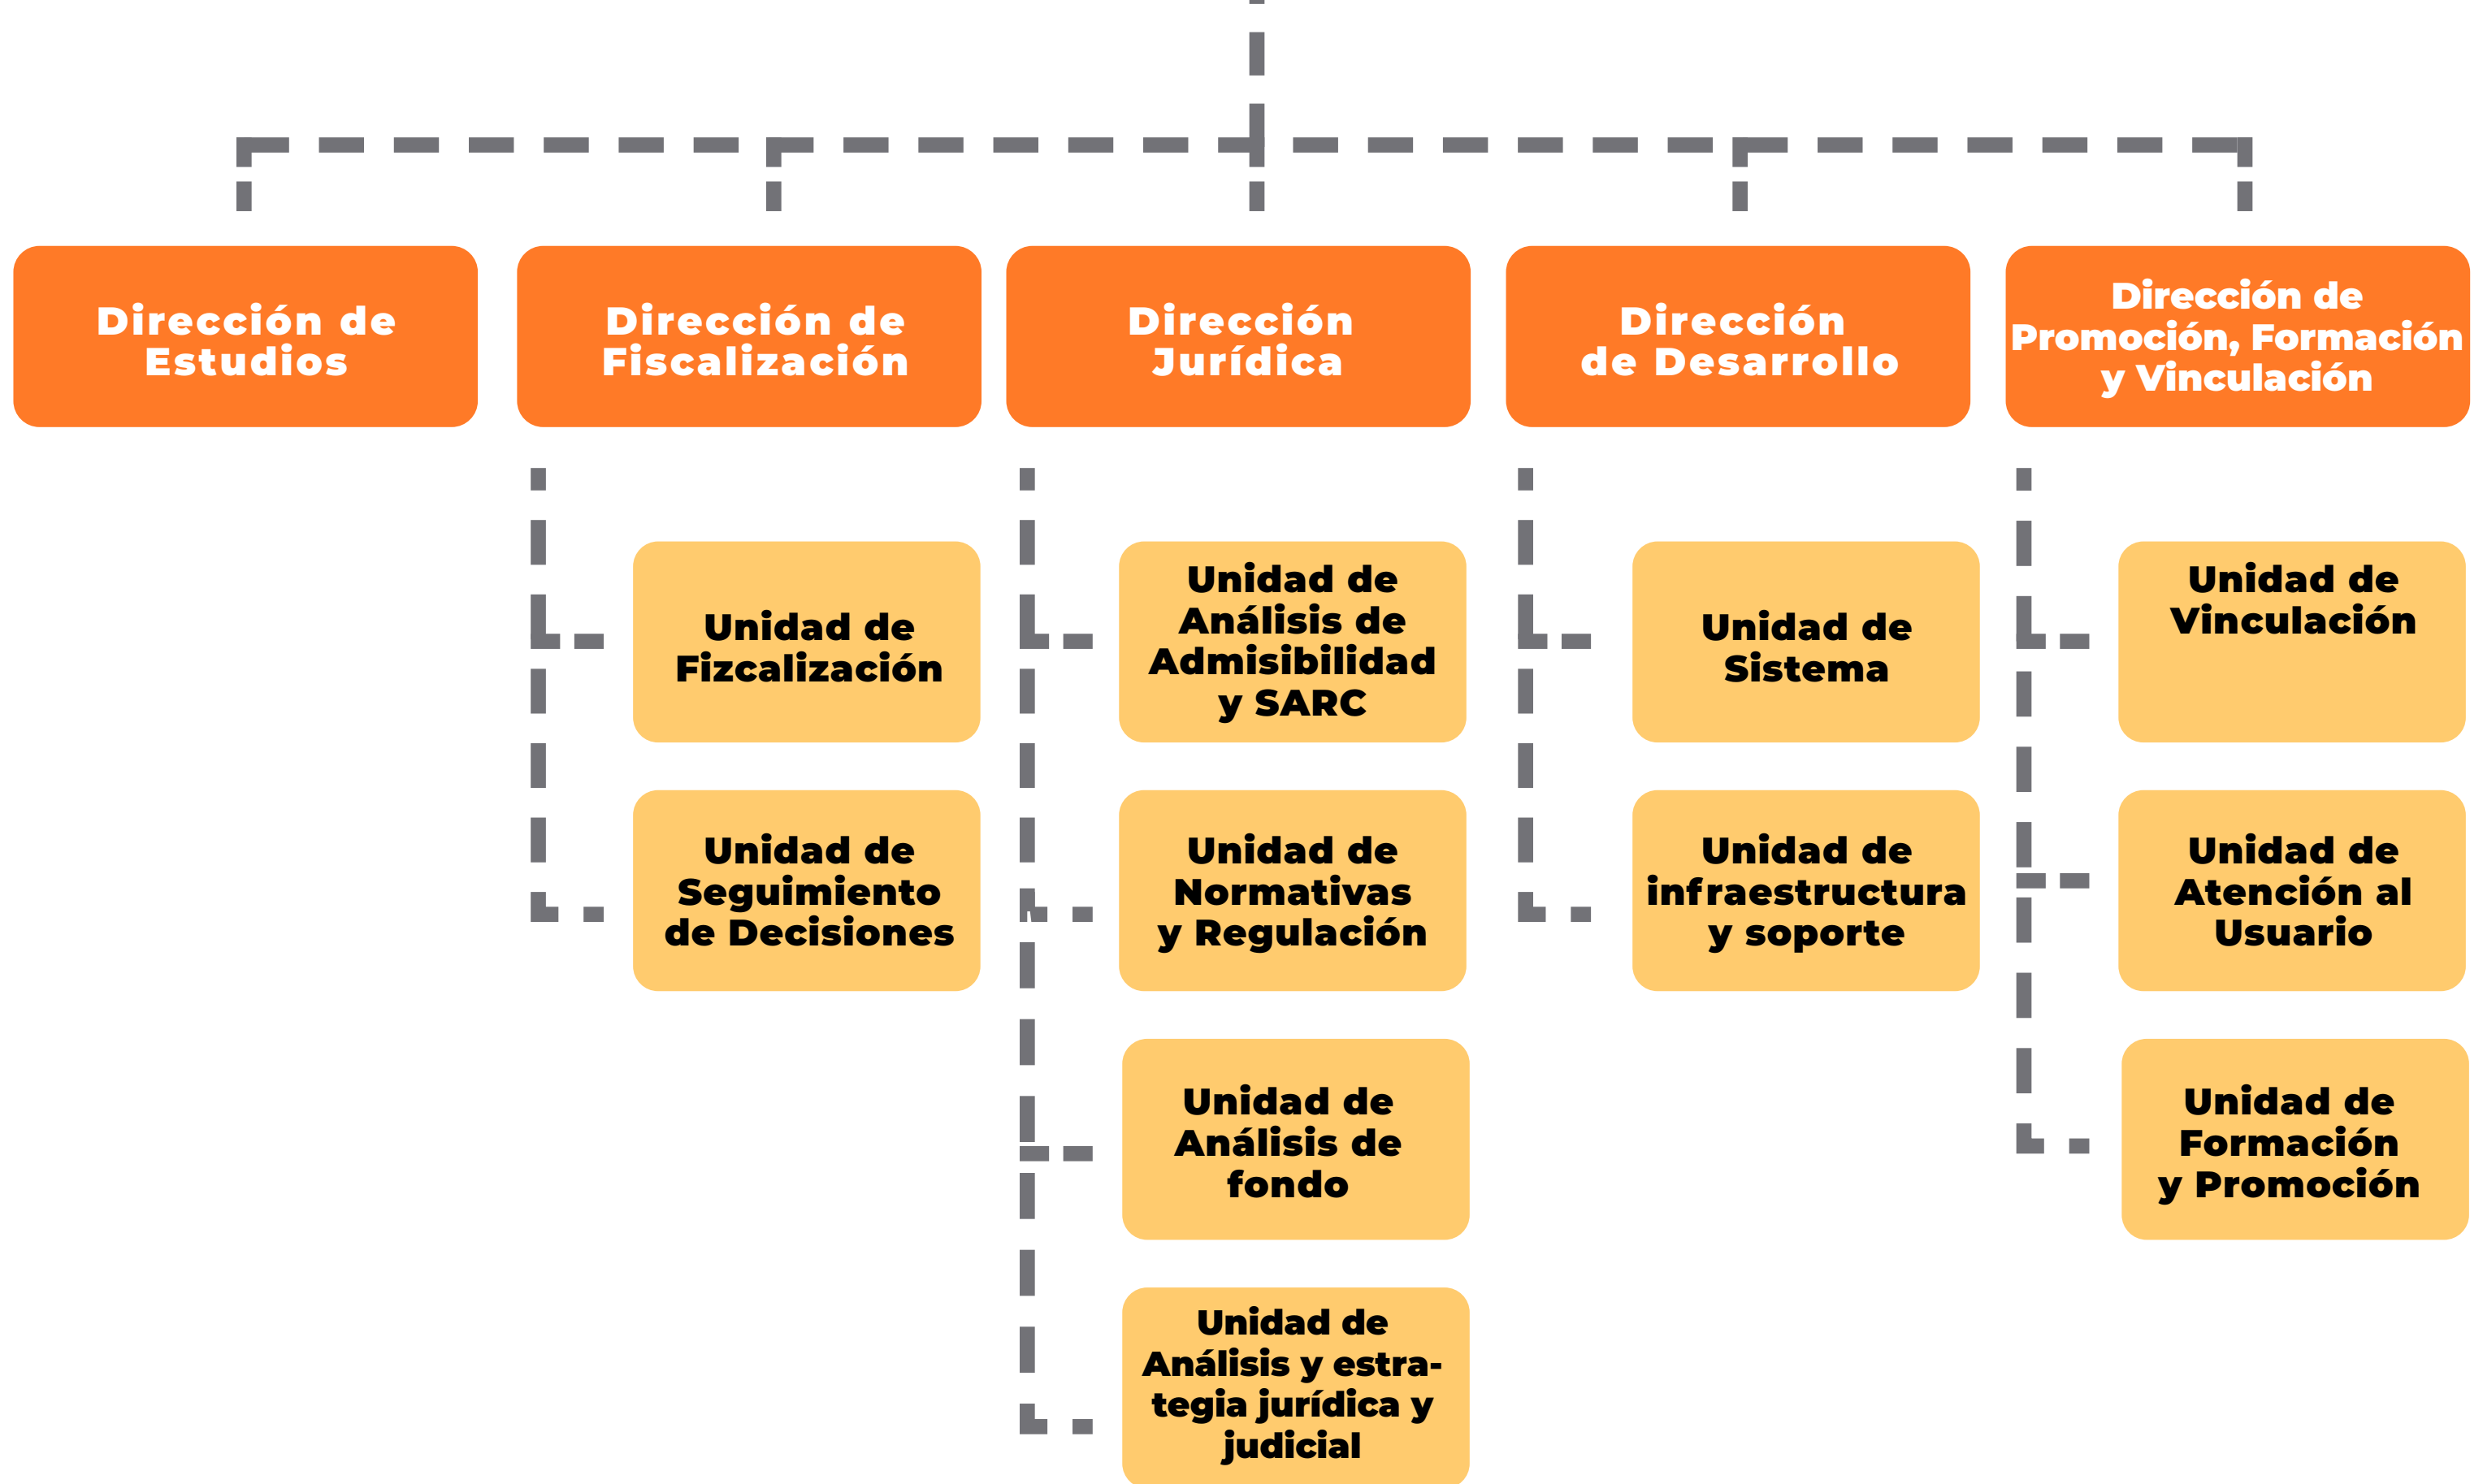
Dirección de Estudios

Dirección de Fiscalización

Dirección Jurídica

Dirección de Desarrollo

Dirección de Promoción, Formación y Vinculación

Unidad de Fizcalización

Unidad de Seguimiento de Decisiones

Unidad de Análisis de Admisibilidad y SARC

Unidad de Normativas y Regulación

Unidad de Análisis de fondo

Unidad de Análisis y estrategia jurídica y judicial

Unidad de Sistema

Unidad de infraestructura y soporte

Unidad de Vinculación

Unidad de Atención al Usuario

Unidad de Formación y Promoción